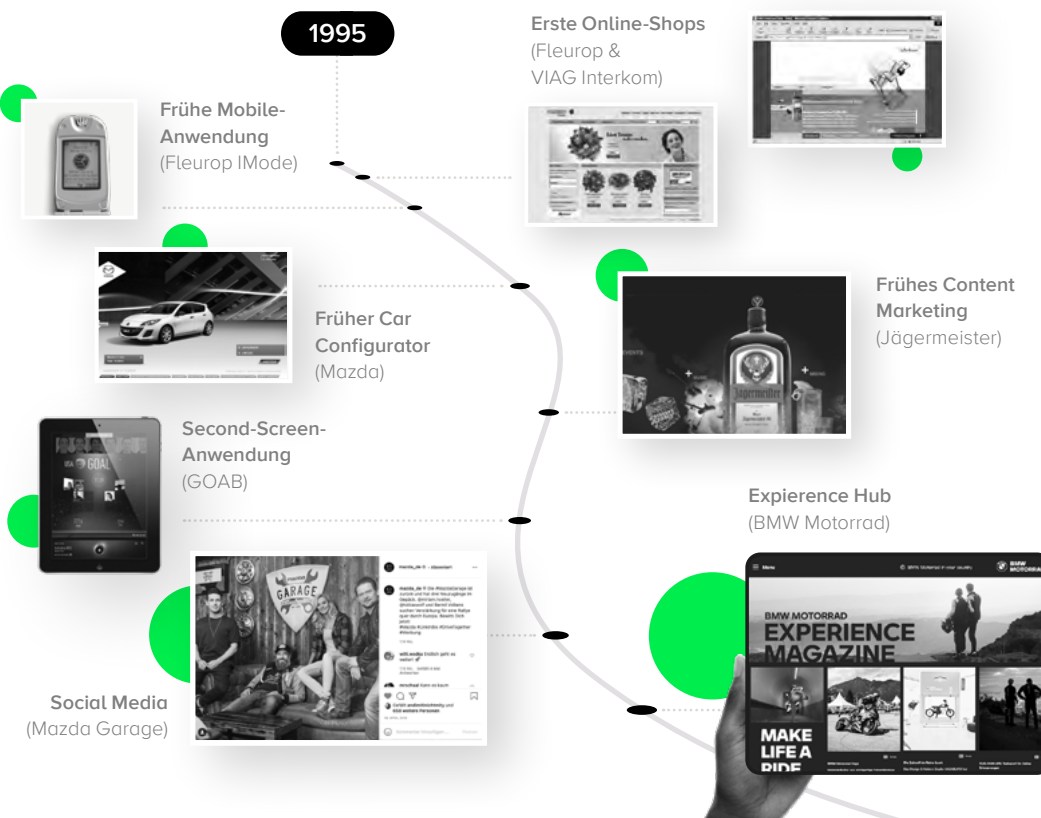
1995

Erste Online-Shops
(Fleurop & VIAG Interkom)

Frühe Mobile-Anwendung
(Fleurop IMode)

Frühes Content Marketing
(Jägermeister)

Früher Car Configurator
(Mazda)

Second-Screen-Anwendung
(GOAB)

Expierence Hub
(BMW Motorrad)

Social Media
(Mazda Garage)

GARAGE

BMW MOTORRAD
EXPERIENCE
MAGAZINE

MAKE
LIFE A
RIDE